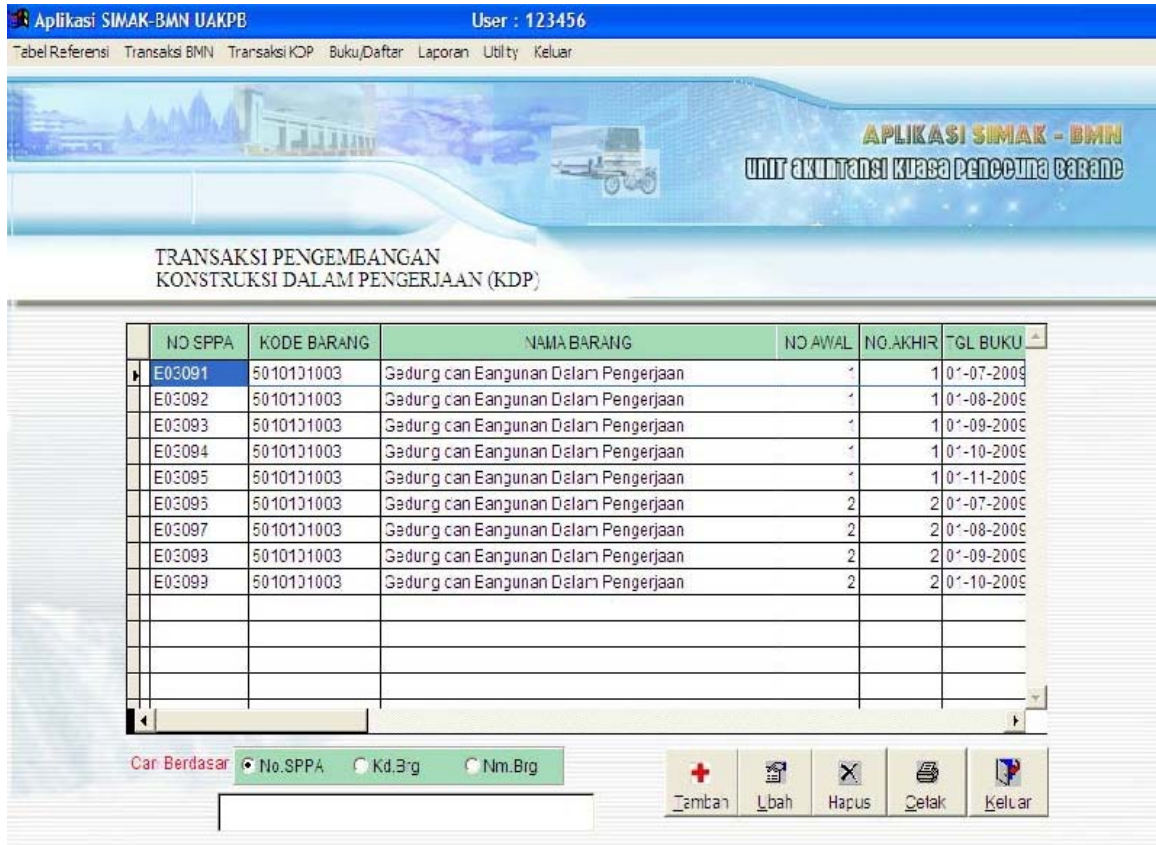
Aplikasi SIMAK-BMN UAKPB
User : 123456

Tabel Referensi Transaksi BMN Transaksi KDP Buku/Daftar Laporan Utility Keluar

APLIKASI SIMAK - BMN
UNIT AKUNTANSI KUASA PENGGUNA BARANG

TRANSAKSI PENGEMBANGAN
KONSTRUKSI DALAM PENGERJAAN (KDP)

| NO SPPA | KODE BARANG | NAMA BARANG | NO AWAL | NO.AKHIR | TGL BUKU |
|---|---|---|---|---|---|
| E03091 | 5010101003 | Gedung dan Bangunan Dalam Pengerjaan | 1 | 1 | 01-07-2009 |
| E03092 | 5010101003 | Gedung dan Bangunan Dalam Pengerjaan | 1 | 1 | 01-08-2009 |
| E03093 | 5010101003 | Gedung dan Bangunan Dalam Pengerjaan | 1 | 1 | 01-09-2009 |
| E03094 | 5010101003 | Gedung dan Bangunan Dalam Pengerjaan | 1 | 1 | 01-10-2009 |
| E03095 | 5010101003 | Gedung dan Bangunan Dalam Pengerjaan | 1 | 1 | 01-11-2009 |
| E03096 | 5010101003 | Gedung dan Bangunan Dalam Pengerjaan | 2 | 2 | 01-07-2009 |
| E03097 | 5010101003 | Gedung dan Bangunan Dalam Pengerjaan | 2 | 2 | 01-08-2009 |
| E03098 | 5010101003 | Gedung dan Bangunan Dalam Pengerjaan | 2 | 2 | 01-09-2009 |
| E03099 | 5010101003 | Gedung dan Bangunan Dalam Pengerjaan | 2 | 2 | 01-10-2009 |

Cari Berdasar No.SPPA Kd.Brg Nm.Brg

Tambah Ubah Hapus Cetak Keluar